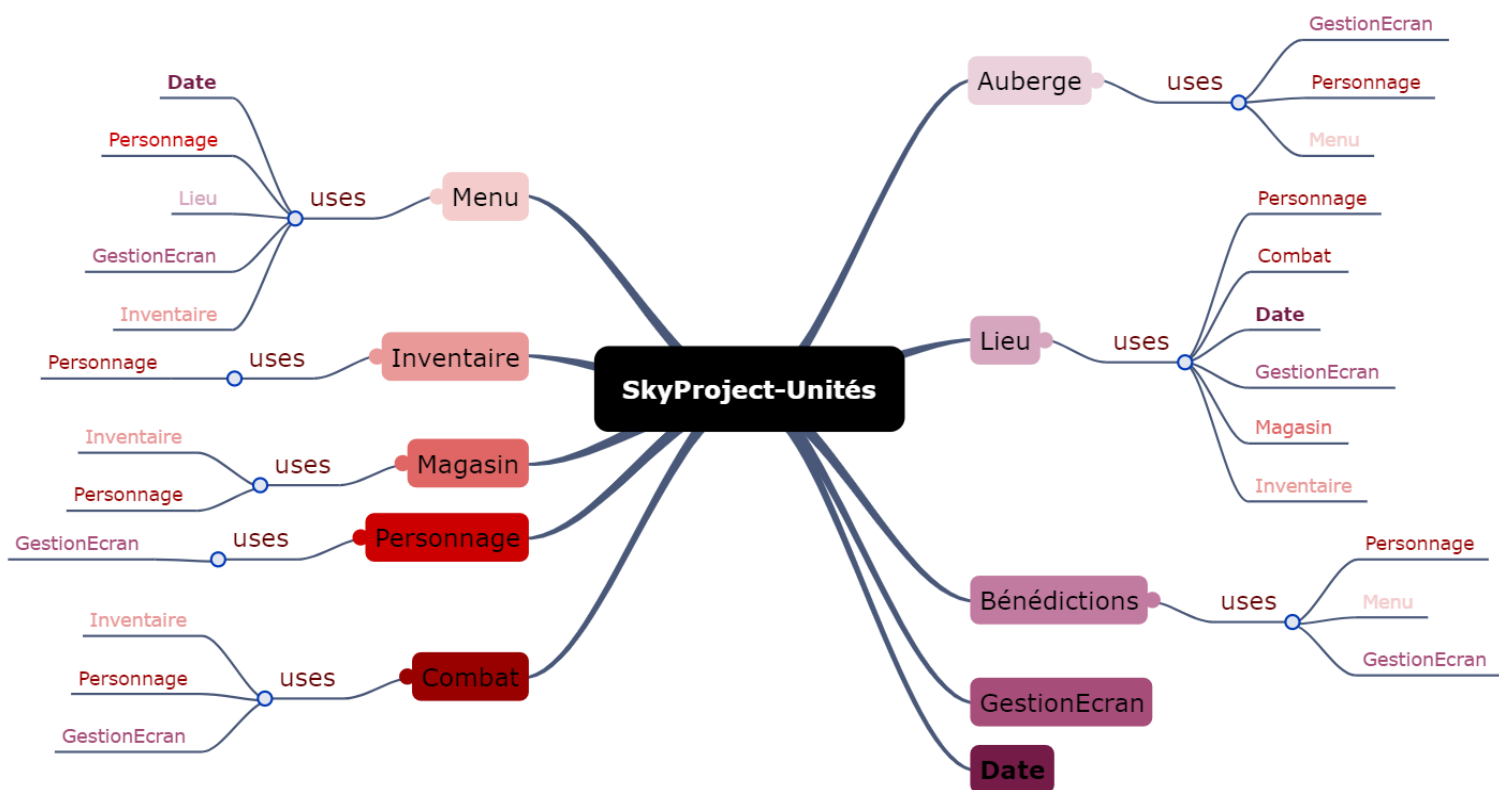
SkyProject-Unités

Menu
uses
Date
Personnage
Lieu
GestionEcran
Inventaire

Inventaire
uses
Personnage

Magasin
uses
Inventaire
Personnage

Personnage
uses
GestionEcran

Combat
uses
Inventaire
Personnage
GestionEcran

Auberge
uses
GestionEcran
Personnage
Menu

Lieu
uses
Personnage
Combat
Date
GestionEcran
Magasin
Inventaire

Bénédictions
uses
Personnage
Menu
GestionEcran

GestionEcran

Date